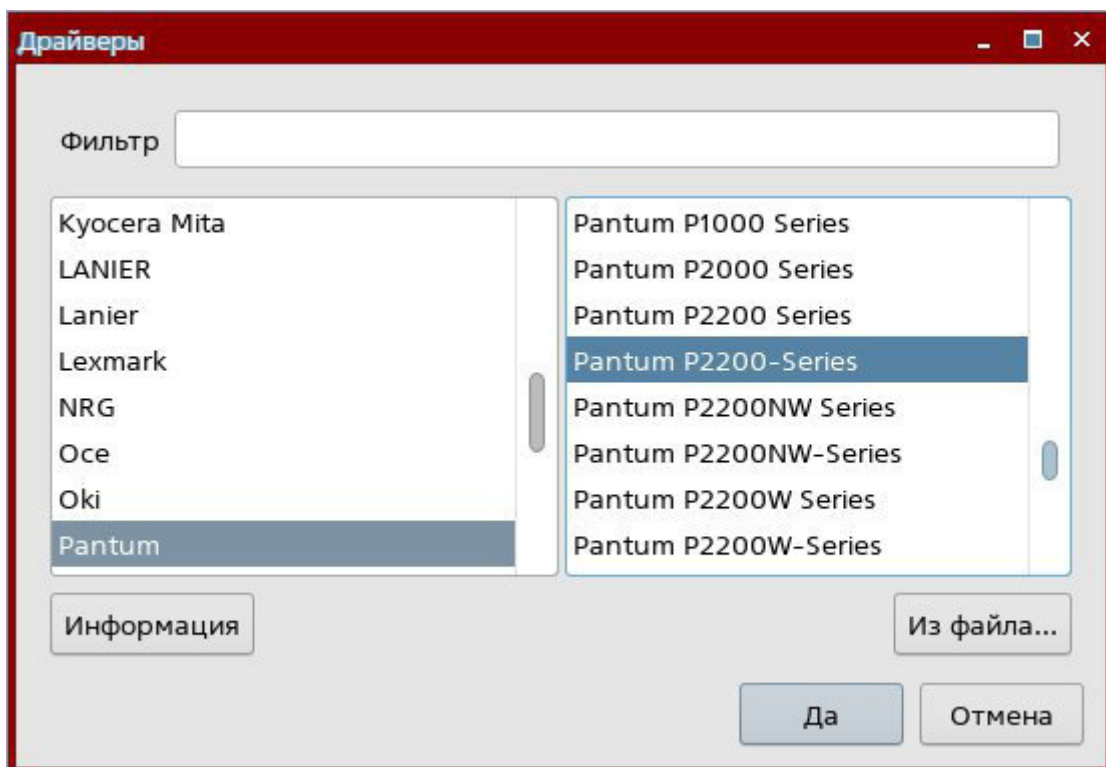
Драйверы

Фильтр

Kyocera Mita
LANIER
Lanier
Lexmark
NRG
Oce
Oki
Pantum

Pantum P1000 Series
Pantum P2000 Series
Pantum P2200 Series
Pantum P2200-Series
Pantum P2200NW Series
Pantum P2200NW-Series
Pantum P2200W Series
Pantum P2200W-Series

Информация

Из файла...

Да

Отмена